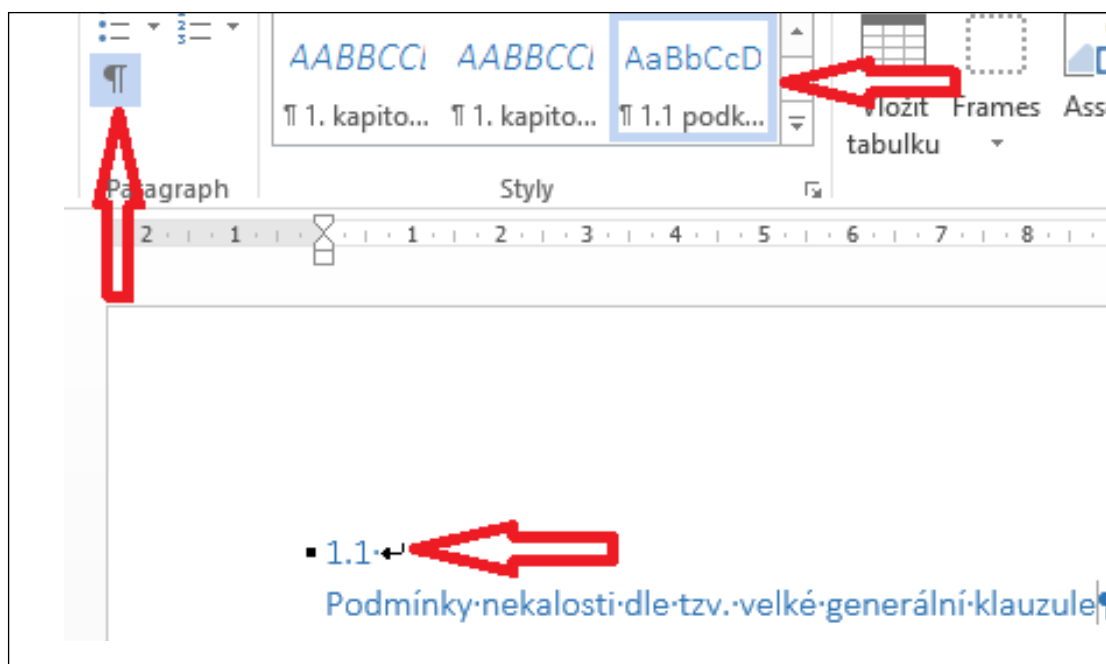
¶

AABBCCI AABBCCI AaBbCcD
¶ 1. kapito... ¶ 1. kapito... ¶ 1.1 podk...

Vložit tabulku

Frames

Ass

Paragraph

Styly

2 · 1 · 1 · 2 · 3 · 4 · 5 · 6 · 7 · 8

1.1·↵
Podmínky·nekalosti·dle·tzv.·velké·generální·klauzule